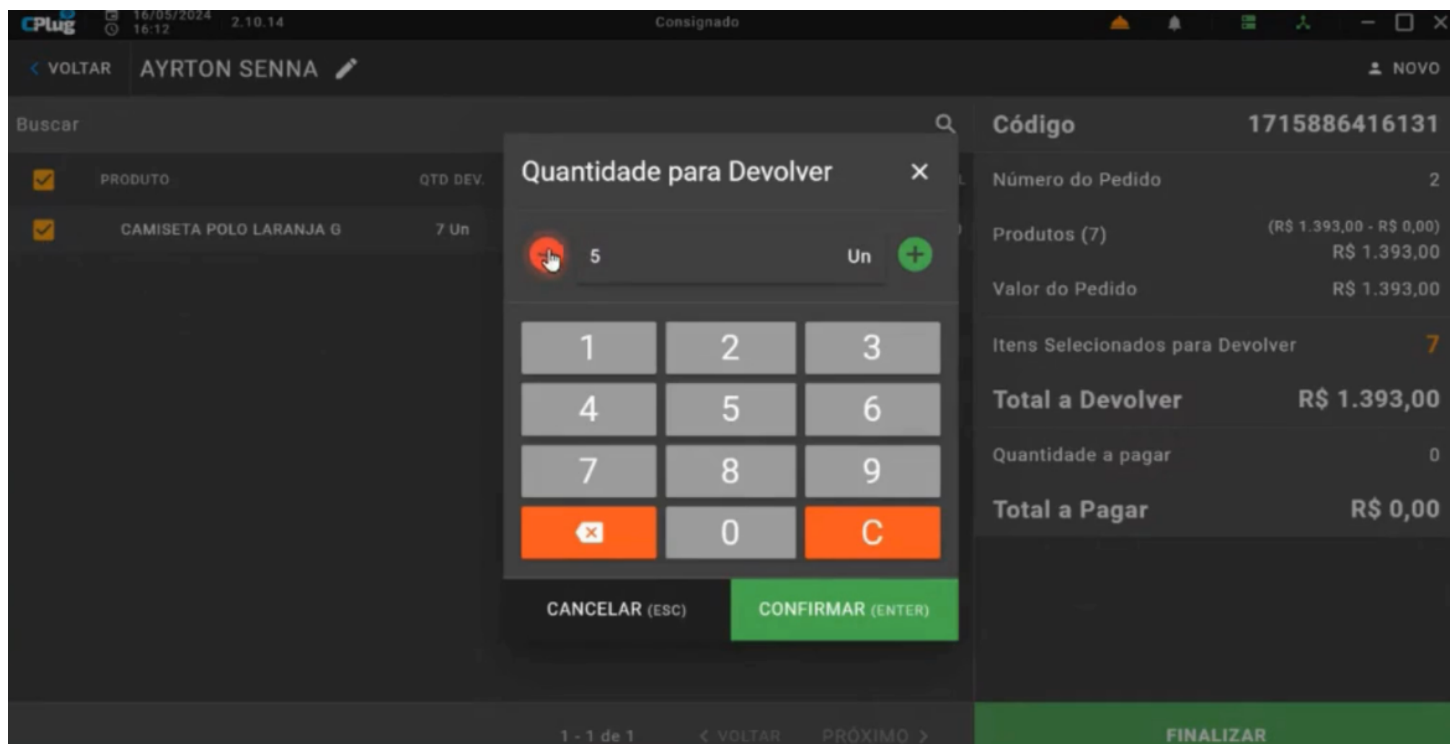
CPlug 16/05/2024 16:12 2.10.14

Consignado

< VOLTAR AYRTON SENNA

NOVO

Buscar

PRODUTO QTD DEV.

CAMISETA POLO LARANJA G 7 Un

Quantidade para Devolver ×

5 Un

1 2 3
4 5 6
7 8 9
0 C

CANCELAR (ESC) CONFIRMAR (ENTER)

1 - 1 de 1 < VOLTAR PRÓXIMO >

Código 1715886416131

Número do Pedido 2

Produtos (7) (R$ 1.393,00 - R$ 0,00) R$ 1.393,00

Valor do Pedido R$ 1.393,00

Itens Selecionados para Devolver 7

Total a Devolver R$ 1.393,00

Quantidade a pagar 0

Total a Pagar R$ 0,00

FINALIZAR